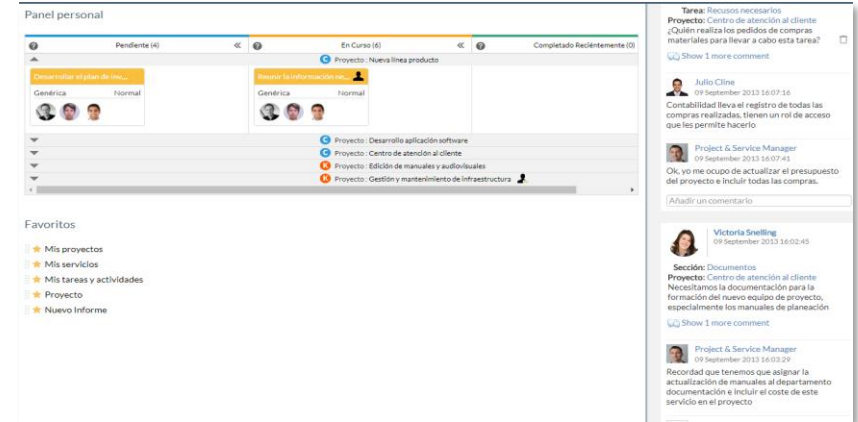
Panel personal

Pendiente (4) «
En Curso (6) «
Completado Recientemente (0)

Proyecto : Nueva línea producto

Desarrollar el plan de inv...
Genérica Normal

Reunir la información ne...
Genérica Normal

Proyecto : Desarrollo aplicación software
Proyecto : Centro de atención al cliente
Proyecto : Edición de manuales y audiovisuales
Proyecto : Gestión y mantenimiento de infraestructura

Favoritos

Mis proyectos
Mis servicios
Mis tareas y actividades
Proyecto
Nuevo Informe

Tarea: Recusos necesarios
Proyecto: Centro de atención al cliente
¿Quién realiza los pedidos de compras materiales para llevar a cabo esta tarea?

Show 1 more comment

Julio Cline
09 September 2013 16:07:16
Contabilidad lleva el registro de todas las compras realizadas, tienen un rol de acceso que les permite hacerlo

Project & Service Manager
09 September 2013 16:07:41
Ok, yo me ocupo de actualizar el presupuesto del proyecto e incluir todas las compras.

Añadir un comentario

Victoria Snelling
09 September 2013 16:02:45
Sección: Documentos
Proyecto: Centro de atención al cliente
Necesitamos la documentación para la formación del nuevo equipo de proyecto, especialmente los manuales de planeación

Show 1 more comment

Project & Service Manager
09 September 2013 16:03:29
Recordad que tenemos que asignar la actualización de manuales al departamento documentación e incluir el coste de este servicio en el proyecto